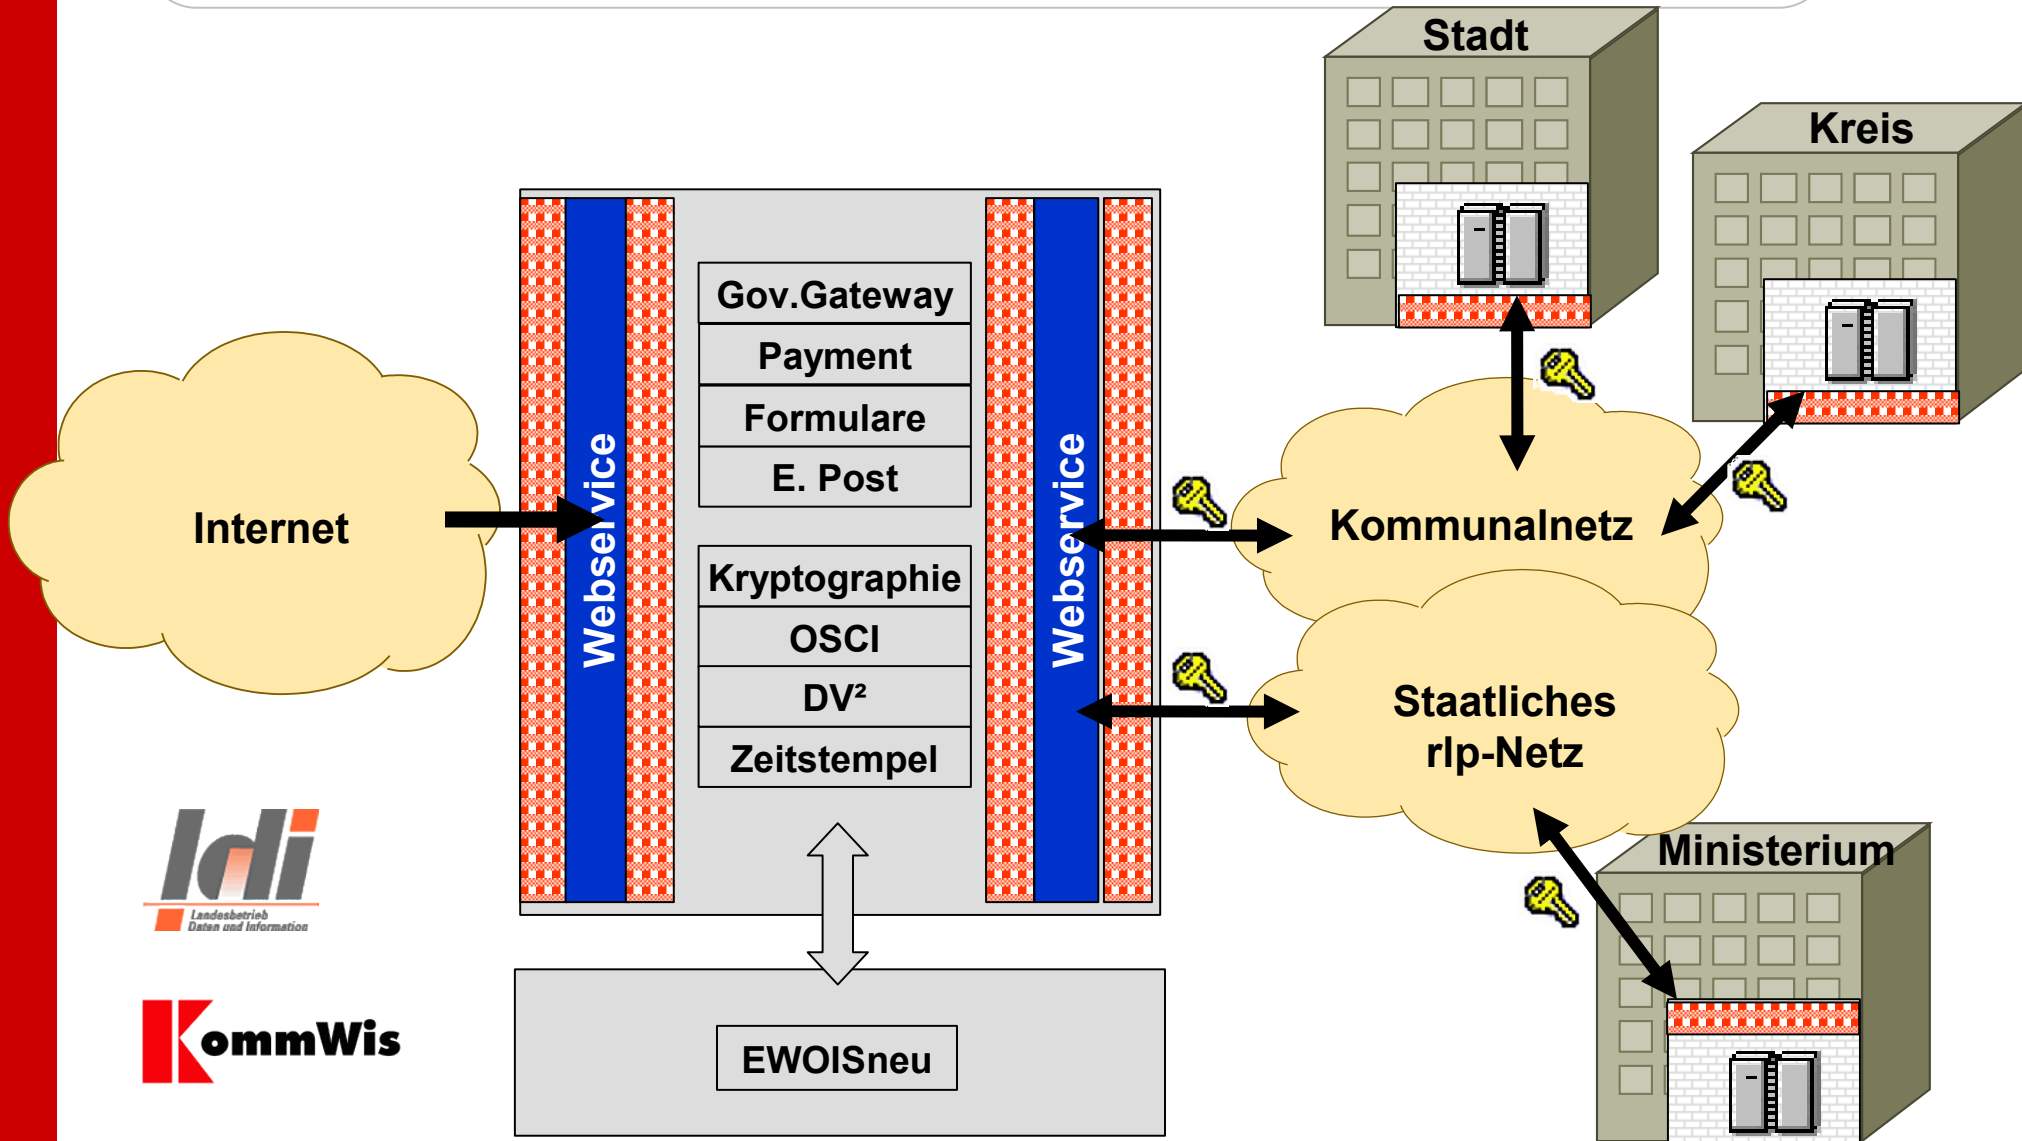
Stadt

Kreis

Internet

Webservice

Gov.Gateway

Payment

Formulare

E. Post

Kryptographie

OSCI

DV²

Zeitstempel

Webservice

Kommunalnetz

Staatliches rlp-Netz

Ministerium

ldi

Landesbetrieb Daten und Information

KommWis

EWOISneu